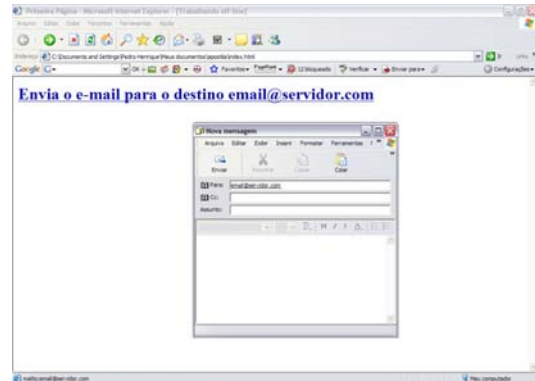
Primeira Página - Microsoft Internet Explorer - [Trabalhando off-line]

Arquivo Editar Exibir Favoritos Ferramentas Ajuda

Endereço C:\Documents and Settings\Pedro Henrique\Meus documentos\apostila\index.html

Google

Favoritos 12 bloqueado(s) Verificar Enviar para Configurações

Envia o e-mail para o destino email@servidor.com

Nova mensagem

Arquivo Editar Exibir Inserir Formatar Ferramentas

Enviar Recortar Copiar Colar

Para: email@servidor.com

Cc:

Assunto:

mailto:email@servidor.com

Meu computador